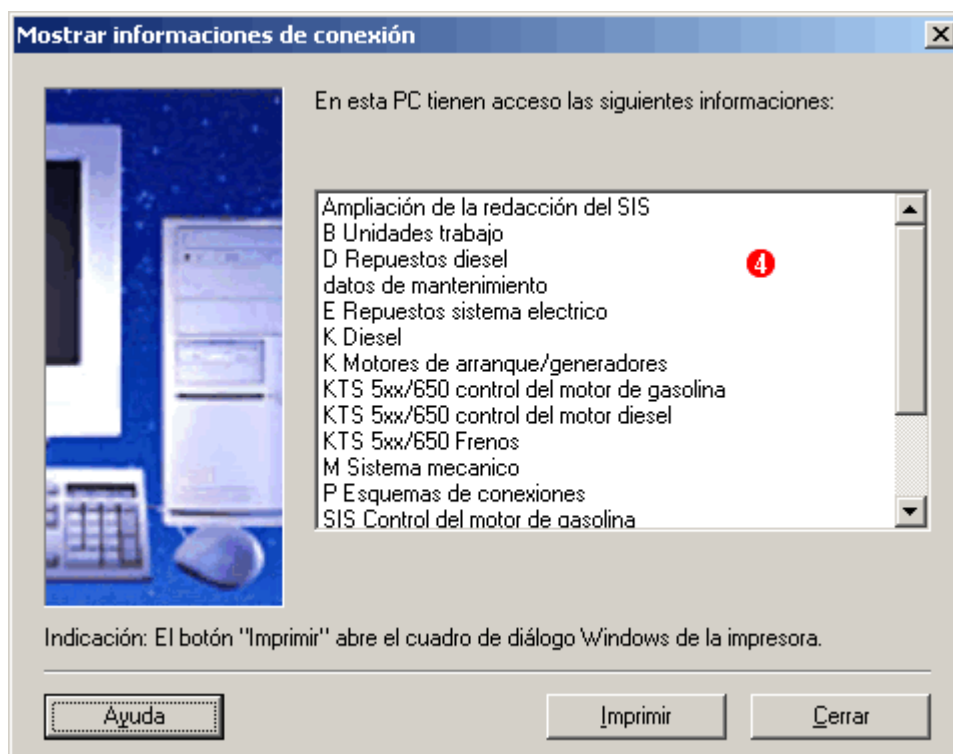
Mostrar informaciones de conexión

En esta PC tienen acceso las siguientes informaciones:

Ampliación de la redacción del SIS
B Unidades trabajo
D Repuestos diesel
datos de mantenimiento
E Repuestos sistema electrico
K Diesel
K Motores de arranque/generadores
KTS 5xx/650 control del motor de gasolina
KTS 5xx/650 control del motor diesel
KTS 5xx/650 Frenos
M Sistema mecanico
P Esquemas de conexiones
SIS Control del motor de gasolina

4

Indicación: El botón "Imprimir" abre el cuadro de diálogo Windows de la impresora.

Ayuda

Imprimir

Cerrar